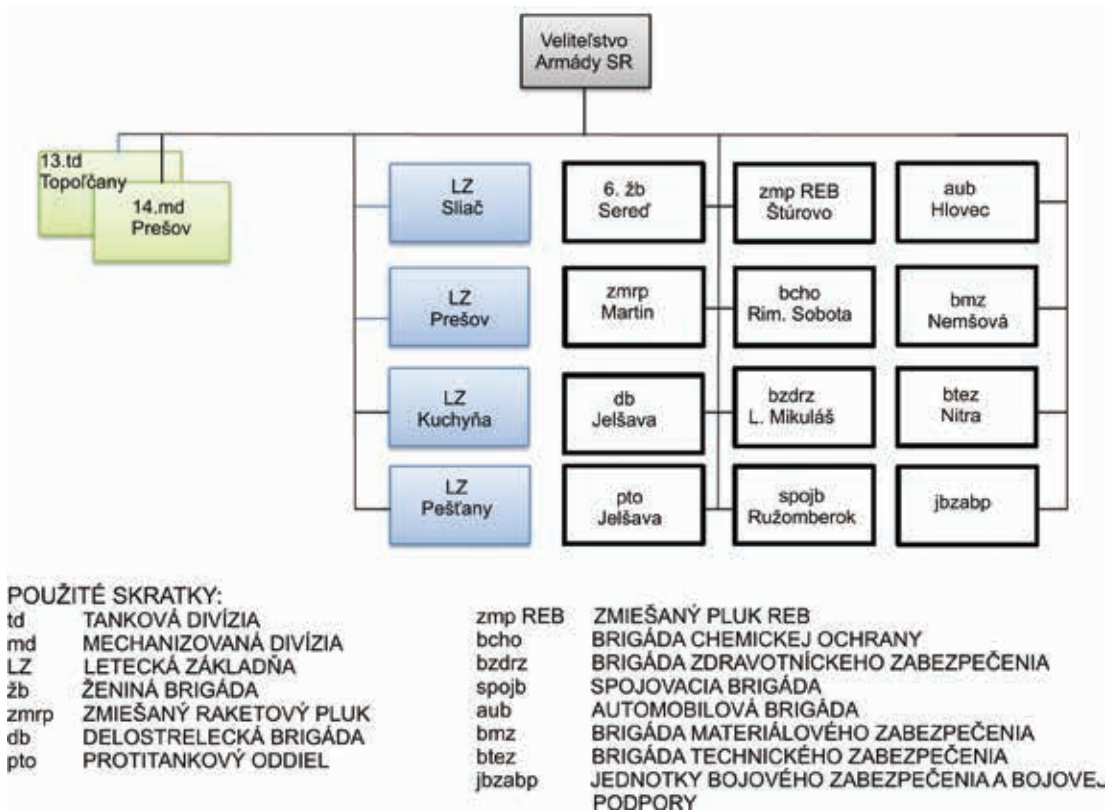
Veliteľstvo Armády SR

13.td Topoľčany

14.md Prešov

LZ Sliač

LZ Prešov

LZ Kuchyňa

LZ Pešťany

6. žb Sereď

zmrp Martin

db Jelšava

pto Jelšava

zmp REB Štúrovo

bcho Rim. Sobota

bzdrz L. Mikuláš

spojb Ružomberok

aub Hlovec

bmz Nemšová

btez Nitra

jbzabp

POUŽITÉ SKRATKY:

| | |
|---|---|
| td | TANKOVÁ DIVÍZIA |
| md | MECHANIZOVANÁ DIVÍZIA |
| LZ | LETECKÁ ZÁKLADŇA |
| žb | ŽENINÁ BRIGÁDA |
| zmrp | ZMIEŠANÝ RAKETOVÝ PLUK |
| db | DELOSTRELECKÁ BRIGÁDA |
| pto | PROTITANKOVÝ ODDIEL |

| | |
|---|---|
| zmp REB | ZMIEŠANÝ PLUK REB |
| bcho | BRIGÁDA CHEMICKEJ OCHRANY |
| bzdrz | BRIGÁDA ZDRAVOTNÍCKEHO ZABEZPEČENIA |
| spojb | SPOJOVACIA BRIGÁDA |
| aub | AUTOMOBILOVÁ BRIGÁDA |
| bmz | BRIGÁDA MATERIÁLOVÉHO ZABEZPEČENIA |
| btez | BRIGÁDA TECHNICKÉHO ZABEZPEČENIA |
| jbzabp | JEDNOTKY BOJOVÉHO ZABEZPEČENIA A BOJOVEJ PODPORY |